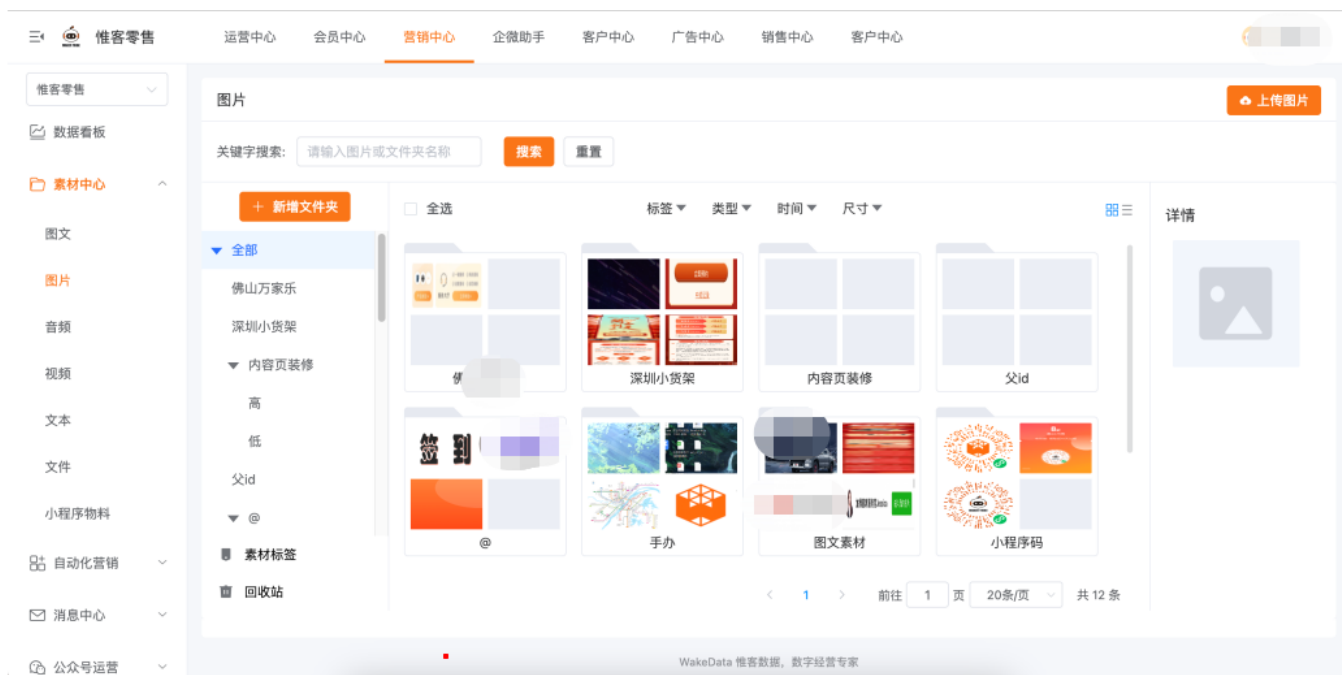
惟客零售

运营中心 会员中心 营销中心 企微助手 客户中心 广告中心 销售中心 客户中心

惟客零售

数据看板

素材中心

图文

图片

音频

视频

文本

文件

小程序物料

自动化营销

消息中心

公众号运营

图片

上传图片

关键字搜索: 请输入图片或文件夹名称 搜索 重置

+ 新增文件夹

全部

佛山万家乐

深圳小货架

内容页装修

高

低

父id

@

素材标签

回收站

全选

标签 类型 时间 尺寸

佛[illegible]

深圳小货架

内容页装修

父id

签 到

@

手办

图文素材

小程序码

详情

1 前往 1 页 20条/页 共 12 条

WakeData 惟客数据，数字经营专家